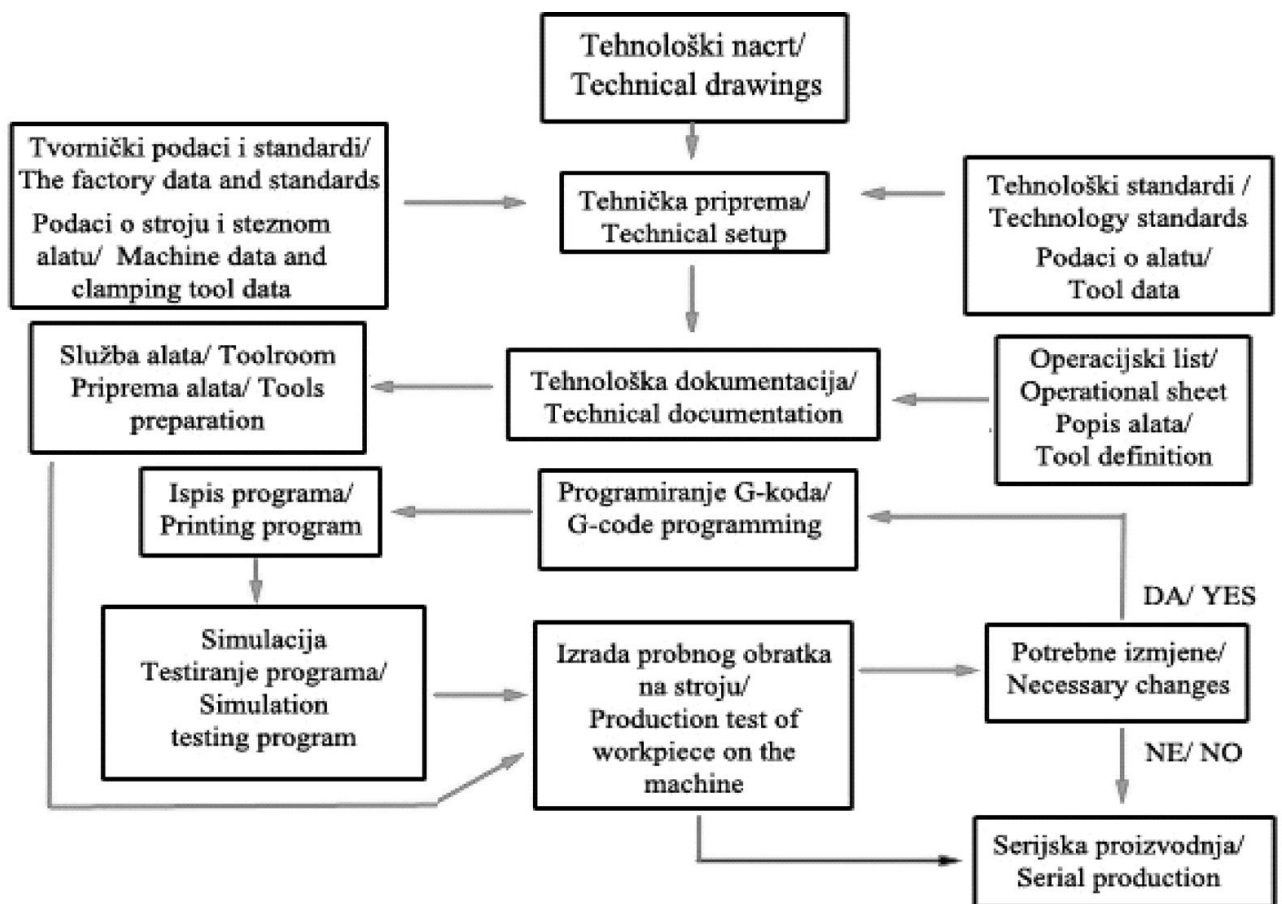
Tehnološki nacrt/ Technical drawings

Tvornički podaci i standardi/ The factory data and standards
Podaci o stroju i steznom alatu/ Machine data and clamping tool data

Tehnička priprema/ Technical setup

Tehnološki standardi / Technology standards
Podaci o alatu/ Tool data

Služba alata/ Toolroom
Priprema alata/ Tools preparation

Tehnološka dokumentacija/ Technical documentation

Operacijski list/ Operational sheet
Popis alata/ Tool definition

Ispis programa/ Printing program

Programiranje G-koda/ G-code programming

DA/ YES

Simulacija
Testiranje programa/ Simulation testing program

Izrada probnog obratka na stroju/ Production test of workpiece on the machine

Potrebne izmjene/ Necessary changes

NE/ NO

Serijska proizvodnja/ Serial production